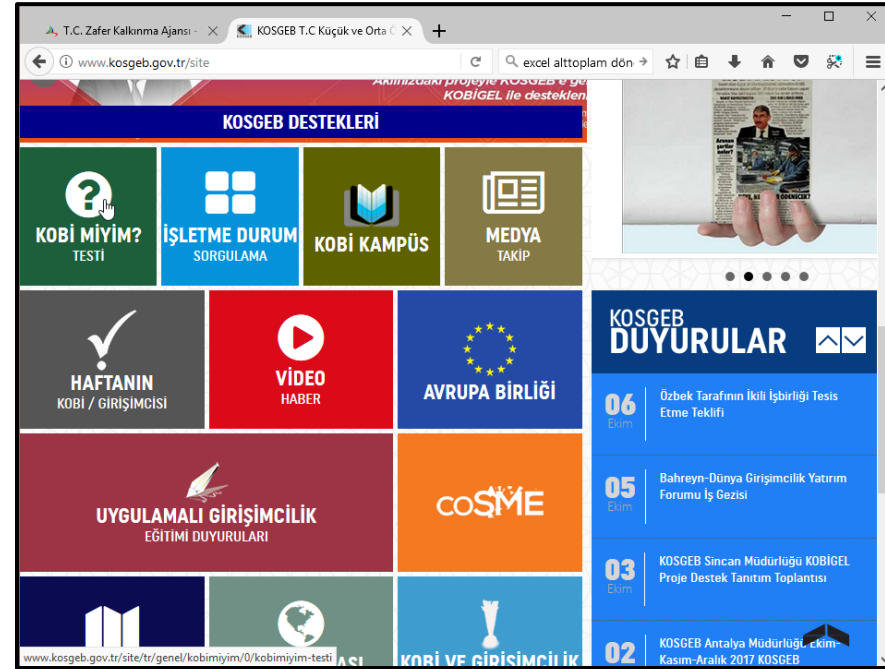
T.C. Zafer Kalkınma Ajansı -
KOSGEB T.C Küçük ve Orta
www.kosgeb.gov.tr/site
excel alttoplam dön

Aklınızdaki projeyle KOSGEB e ge
KOBİGEL ile desteklen

KOSGEB DESTEKLERİ

KOBİ MİYİM? TESTİ
İŞLETME DURUM SORGULAMA
KOBİ KAMPÜS
MEDYA TAKİP
HAFTANIN KOBİ / GİRİŞİMCİSİ
VİDEO HABER
AVRUPA BİRLİĞİ
UYGULAMALI GİRİŞİMCİLİK EĞİTİMİ DUYURULARI
COSME
KOBİ VE GİRİŞİMCİLİK

KOSGEB DUYURULAR

06 Ekim Özbek Tarafının İkili İşbirliği Tesis Etme Teklifi
05 Ekim Bahreyn-Dünya Girişimcilik Yatırım Forumu İş Gezisi
03 Ekim KOSGEB Sincan Müdürlüğü KOBİGEL Proje Destek Tanıtım Toplantısı
02 KOSGEB Antalya Müdürlüğü Ekim-Kasım-Aralık 2017 KOSGEB

www.kosgeb.gov.tr/site/tr/genel/kobimiyim/0/kobimiyim-testi